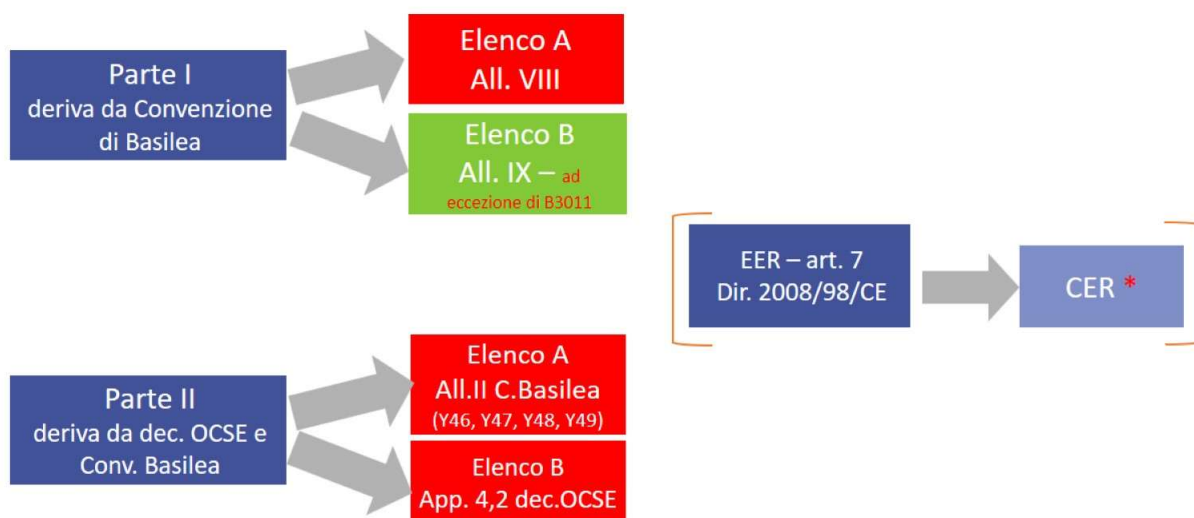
Parte I
deriva da Convenzione di Basilea

Elenco A
All. VIII

Elenco B
All. IX – ad eccezione di B3011

EER – art. 7
Dir. 2008/98/CE

CER *

Parte II
deriva da dec. OCSE e Conv. Basilea

Elenco A
All.II C.Basilea
(Y46, Y47, Y48, Y49)

Elenco B
App. 4,2 dec.OCSE